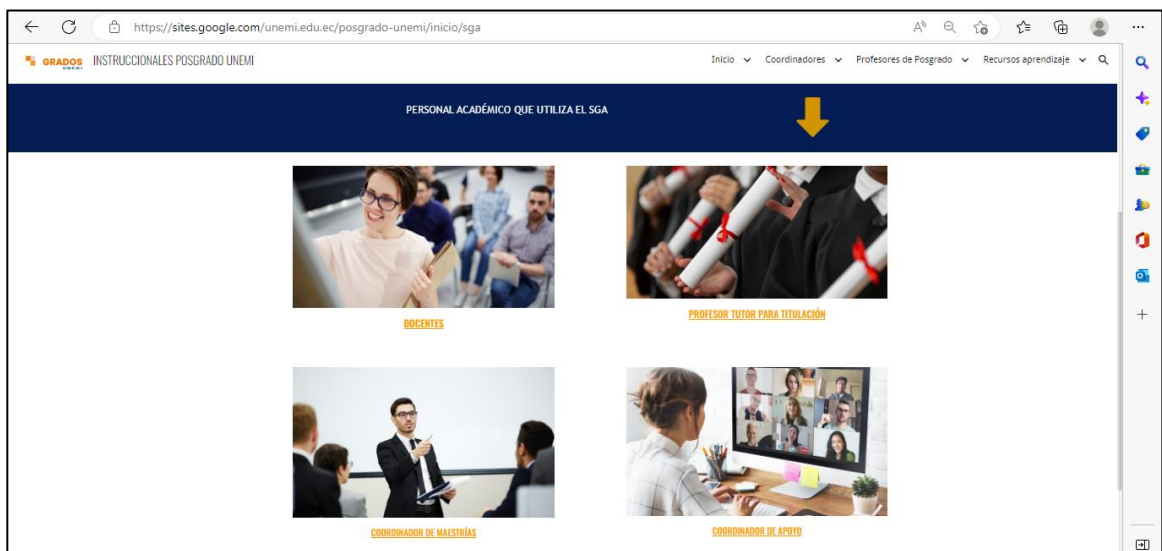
https://sites.google.com/unemi.edu.ec/posgrado-unemi/inicio/sga

GRADOS UNEMI INSTRUCCIONALES POSGRADO UNEMI

Inicio Coordinadores Profesores de Posgrado Recursos aprendizaje

PERSONAL ACADÉMICO QUE UTILIZA EL SGA

DOCENTES

PROFESOR TUTOR PARA TITULACIÓN

COORDINADOR DE MAESTRÍAS

COORDINADOR DE APOYO